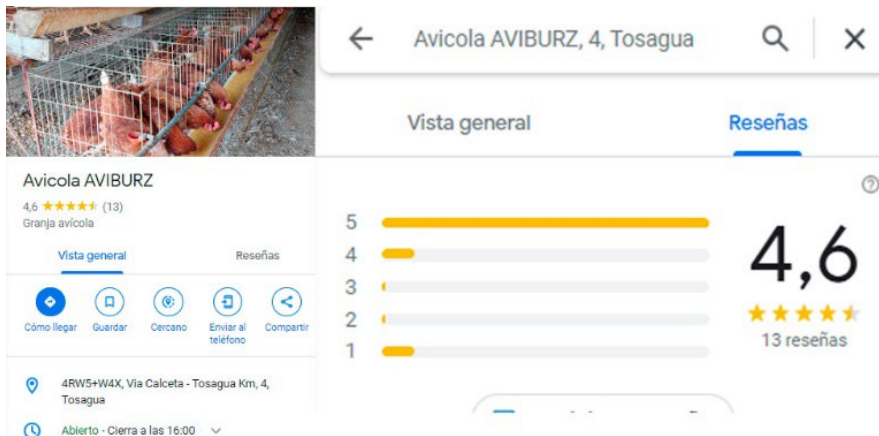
Avicola AVIBURZ
4,6 ★★★★★ (13)
Granja avícola

Vista general
Reseñas

Cómo llegar
Guardar
Cercano
Enviar al teléfono
Compartir

4RW5+W4X, Via Calceta - Tosagua Km, 4, Tosagua

Abierto · Cierra a las 16:00

Avicola AVIBURZ, 4, Tosagua

Vista general
Reseñas

5
4
3
2
1

4,6
★★★★★
13 reseñas